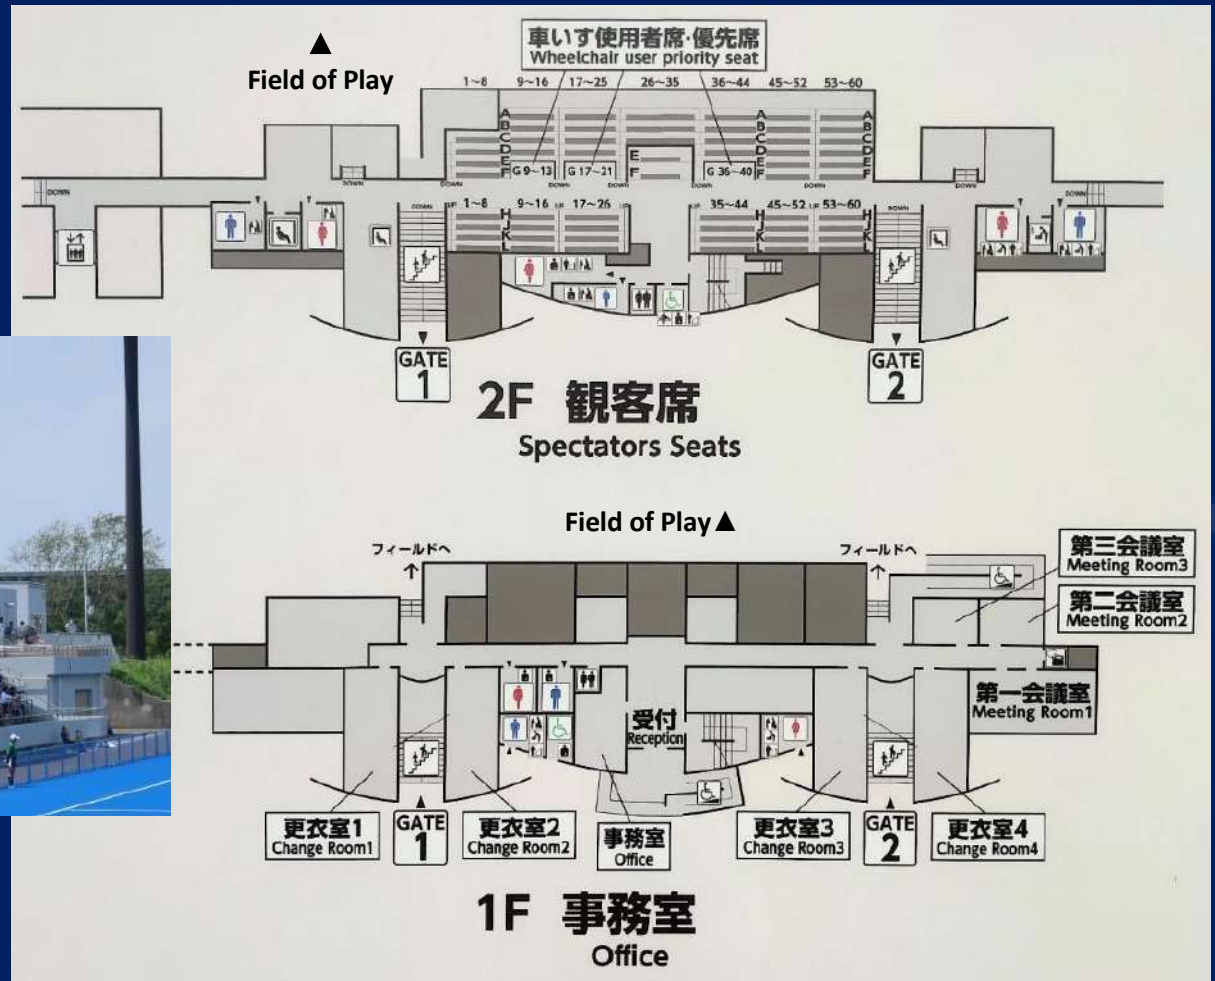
▲
Field of Play

車いす使用者席·優先席
Wheelchair user priority seat

1~8 9~16 17~25 26~35 36~44 45~52 53~60

A B C D E F
G 9~13 G 17~21 E F G 36~40
A B C D E F
A B C D E F

DOWN DOWN DOWN DOWN DOWN DOWN DOWN DOWN

1~8 9~16 17~26 35~44 45~52 53~60
H I J K L
H I J K L
H I J K L

GATE 1
GATE 2

2F 観客席
Spectators Seats

Field of Play▲

フィールドへ
フィールドへ

第三会議室
Meeting Room3

第二会議室
Meeting Room2

第一会議室
Meeting Room1

受付
Reception

更衣室1
Change Room1

GATE 1

更衣室2
Change Room2

事務室
Office

更衣室3
Change Room3

GATE 2

更衣室4
Change Room4

1F 事務室
Office